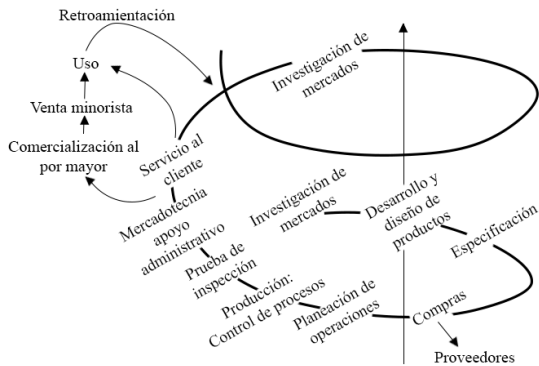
Retroamientación

Uso

Venta minorista

Comercialización al por mayor

Investigación de mercados

Servicio al cliente

Mercadotecnia apoyo administrativo

Investigación de mercados

Desarrollo y diseño de productos

Especificación

Prueba de inspección

Producción: Control de procesos

Planeación de operaciones

Compras

Proveedores